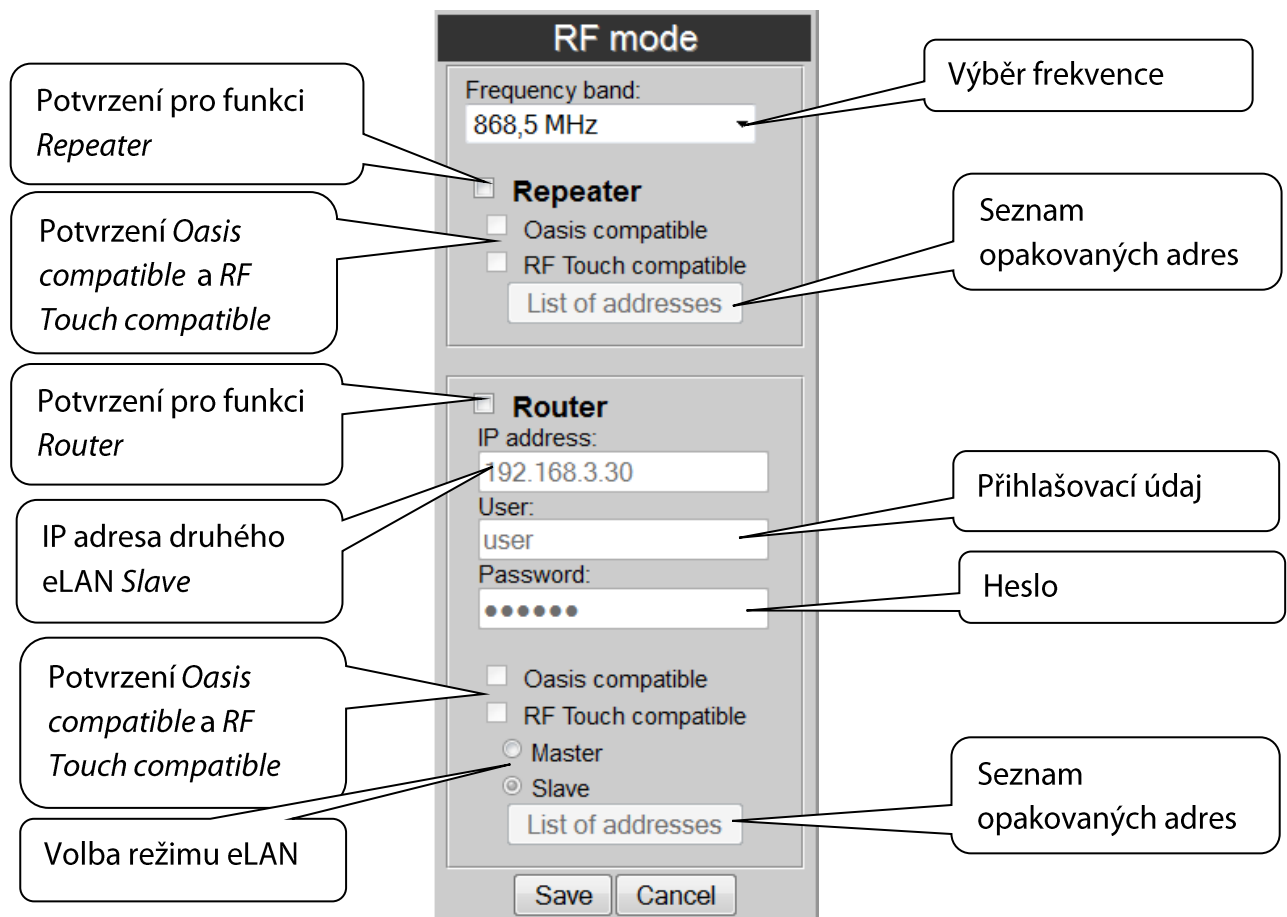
RF mode

Potvrzení pro funkci *Repeater*

Frequency band:
868,5 MHz

Výběr frekvence

Repeater

Potvrzení *Oasis compatible* a *RF Touch compatible*

Oasis compatible
RF Touch compatible
List of addresses

Seznam opakovaných adres

Potvrzení pro funkci *Router*

Router
IP address:
192.168.3.30

IP adresa druhého eLAN *Slave*

User:
user

Přihlašovací údaj

Password:
••••••

Heslo

Potvrzení *Oasis compatible* a *RF Touch compatible*

Oasis compatible
RF Touch compatible
Master
Slave
List of addresses

Seznam opakovaných adres

Volba režimu eLAN

Save
Cancel